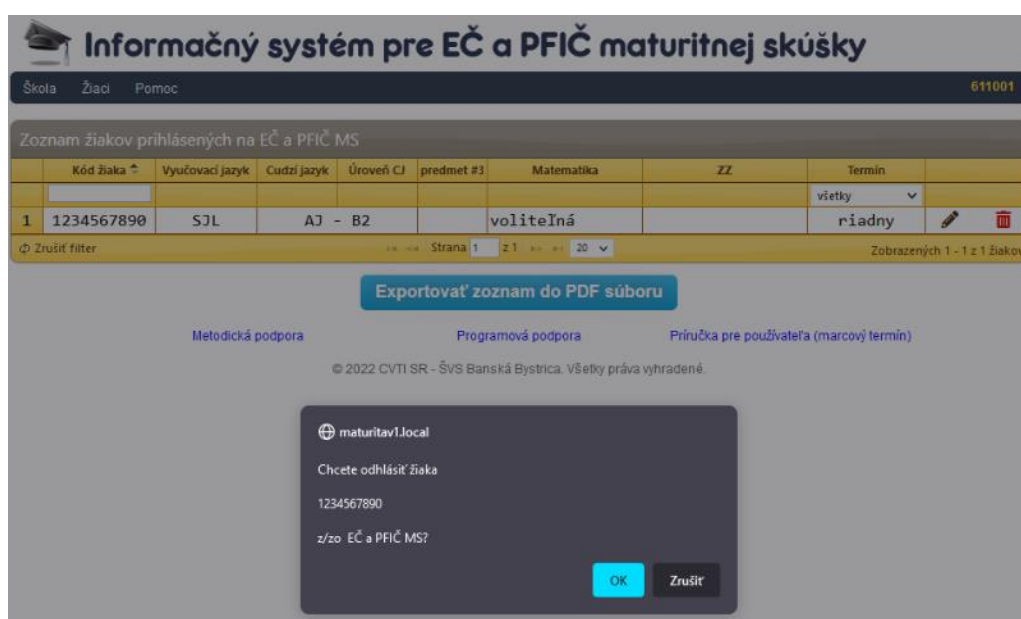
Informačný systém pre EČ a PFIČ maturitnej skúšky

Škola Žiaci Pomoc 611001

Zoznam žiakov prihlásených na EČ a PFIČ MS

| | Kód žiaka | Vyučovací jazyk | Cudzí jazyk | Úroveň CJ | predmet #3 | Matematika | ZZ | Termín | | |
|---|---|---|---|---|---|---|---|---|---|---|
| | | | | | | | | všetky | | |
| 1 | 1234567890 | SJL | AJ - B2 | | | voliteľná | | riadny | | |

Zrušiť filter Strana 1 z 1 20 Zobrazených 1 - 1 z 1 žiakov

Exportovať zoznam do PDF súboru

Metodická podpora Programová podpora Príručka pre používateľa (marcový termín)

© 2022 CVTI SR - ŠVS Banská Bystrica. Všetky práva vyhradené.

maturitav1.local

Chcete odhlásiť žiaka

1234567890

z/zo EČ a PFIČ MS?

OK Zrušiť